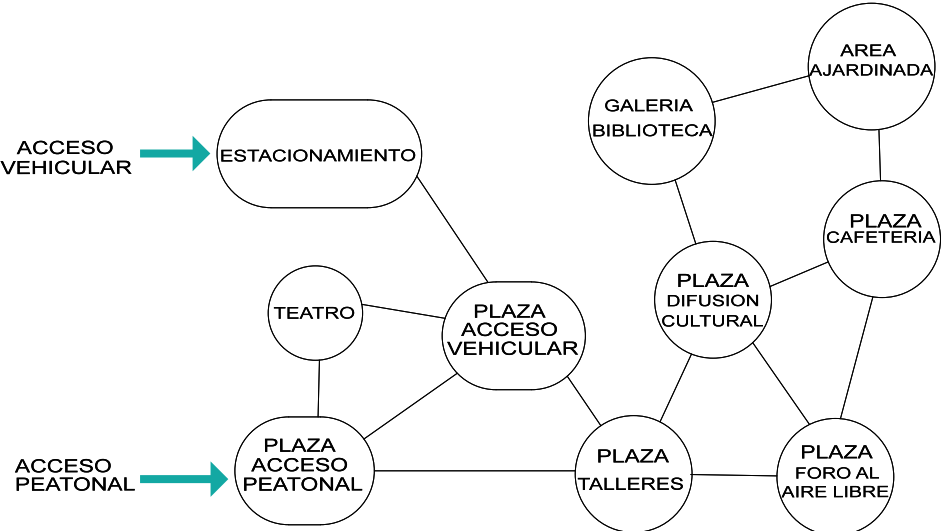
ACCESO VEHICULAR

ESTACIONAMIENTO

GALERIA BIBLIOTECA

AREA AJARDINADA

PLAZA CAFETERIA

TEATRO

PLAZA ACCESO VEHICULAR

PLAZA DIFUSION CULTURAL

ACCESO PEATONAL

PLAZA ACCESO PEATONAL

PLAZA TALLERES

PLAZA FORO AL AIRE LIBRE